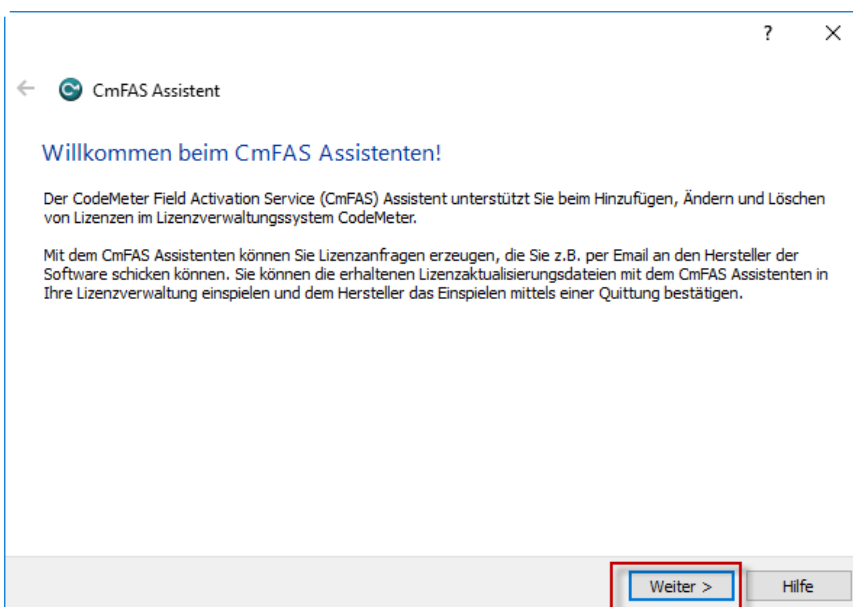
?
X

←
CmFAS Assistent

Willkommen beim CmFAS Assistenten!

Der CodeMeter Field Activation Service (CmFAS) Assistent unterstützt Sie beim Hinzufügen, Ändern und Löschen von Lizenzen im Lizenzverwaltungssystem CodeMeter.

Mit dem CmFAS Assistenten können Sie Lizenzanfragen erzeugen, die Sie z.B. per Email an den Hersteller der Software schicken können. Sie können die erhaltenen Lizenzaktualisierungsdateien mit dem CmFAS Assistenten in Ihre Lizenzverwaltung einspielen und dem Hersteller das Einspielen mittels einer Quittung bestätigen.

Weiter >
Hilfe